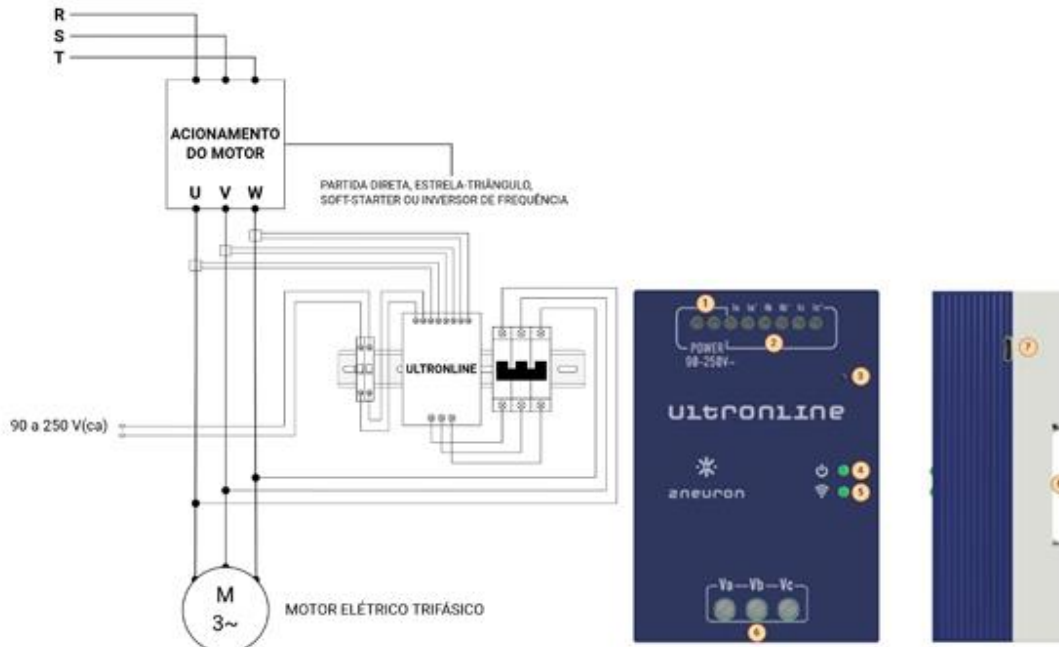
R
S
T

ACIONAMENTO DO MOTOR

U V W

PARTIDA DIRETA, ESTRELA-TRIÂNGULO, SOFT-STARTER OU INVERSOR DE FREQUÊNCIA

ULTRONLINE

90 a 250 V(ca)

M
3~

MOTOR ELÉTRICO TRIFÁSICO

1
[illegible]
2
POWER
90-250V~
3
ultronline
4
5
aneuron
Va Vb Vc
6

7
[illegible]